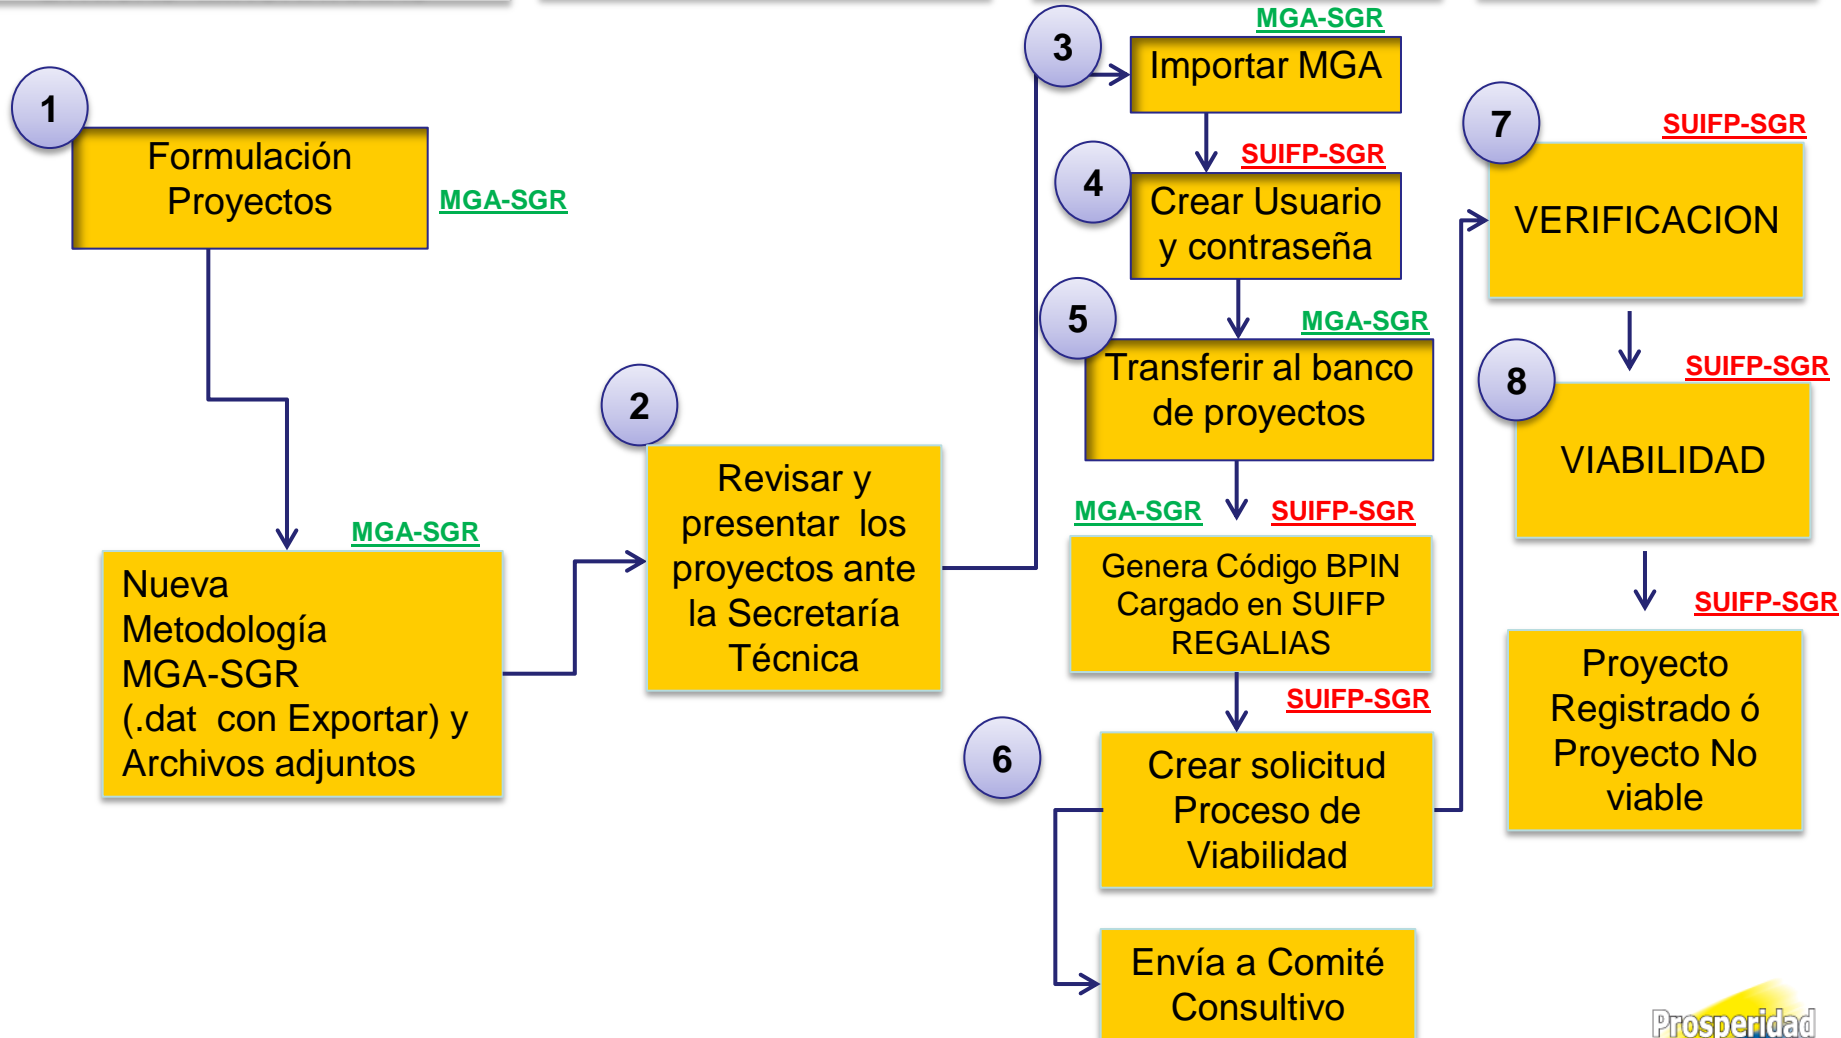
1

Formulación Proyectos

MGA-SGR

MGA-SGR

Nueva Metodología MGA-SGR (.dat con Exportar) y Archivos adjuntos

2

Revisar y presentar los proyectos ante la Secretaría Técnica

3

MGA-SGR

Importar MGA

4

SUIFP-SGR

Crear Usuario y contraseña

5

MGA-SGR

Transferir al banco de proyectos

MGA-SGR

SUIFP-SGR

Genera Código BPIN Cargado en SUIFP REGALIAS

SUIFP-SGR

6

Crear solicitud Proceso de Viabilidad

Envía a Comité Consultivo

7

SUIFP-SGR

VERIFICACION

8

SUIFP-SGR

VIABILIDAD

SUIFP-SGR

Proyecto Registrado ó Proyecto No viable

Prosperidad